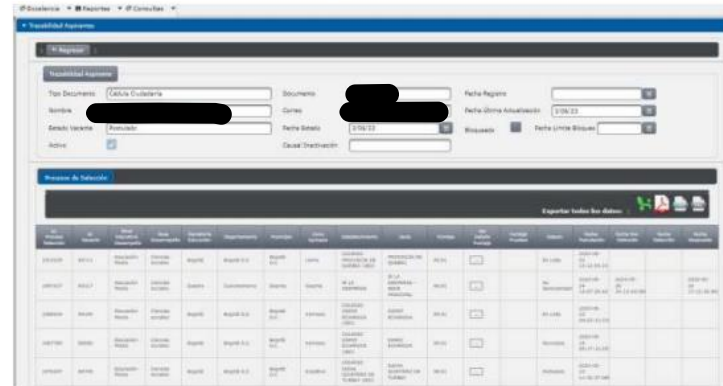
Docelencia ▼ Reportes ▼ Consultas ▼

▼ Trazabilidad Aspirantes

Regresar

Trazabilidad Aspirante

Tipo Documento: Cédula Ciudadanía
Documento:
Fecha Registro:
Nombre:
Correo:
Fecha Última Actualización: 3/06/23
Estado Vacante: Postulado
Fecha Estado: 3/06/23
Bloqueado
Fecha Límite Bloqueo:
Activo
Causal Inactivación:

Procesos de Selección

Exportar todos los datos:

| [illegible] | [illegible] | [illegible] | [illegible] | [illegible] | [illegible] | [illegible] | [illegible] | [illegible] | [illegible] | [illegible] | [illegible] | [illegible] | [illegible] | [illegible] | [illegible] | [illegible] | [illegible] |
|---|---|---|---|---|---|---|---|---|---|---|---|---|---|---|---|---|---|
| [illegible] | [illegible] | Educación Media | Ciencias sociales | Bogotá | Bogotá D.C. | Bogotá D.C. | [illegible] | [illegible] | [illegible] | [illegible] | | | En Lista | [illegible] | | | |
| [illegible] | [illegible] | Educación Media | Ciencias sociales | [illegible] | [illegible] | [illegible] | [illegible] | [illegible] | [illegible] | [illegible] | | | No Seleccionado | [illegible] | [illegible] | | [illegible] |
| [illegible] | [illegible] | Educación Media | Ciencias sociales | Bogotá | Bogotá D.C. | Bogotá D.C. | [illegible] | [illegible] | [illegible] | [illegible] | | | En Lista | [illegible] | | | |
| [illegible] | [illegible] | Educación Media | Ciencias sociales | Bogotá | Bogotá D.C. | Bogotá D.C. | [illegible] | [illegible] | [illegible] | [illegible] | | | Postulado | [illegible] | | | |
| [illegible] | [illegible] | Educación Media | Ciencias sociales | Bogotá | Bogotá D.C. | Bogotá D.C. | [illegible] | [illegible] | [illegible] | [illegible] | | | Postulado | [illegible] | | | |